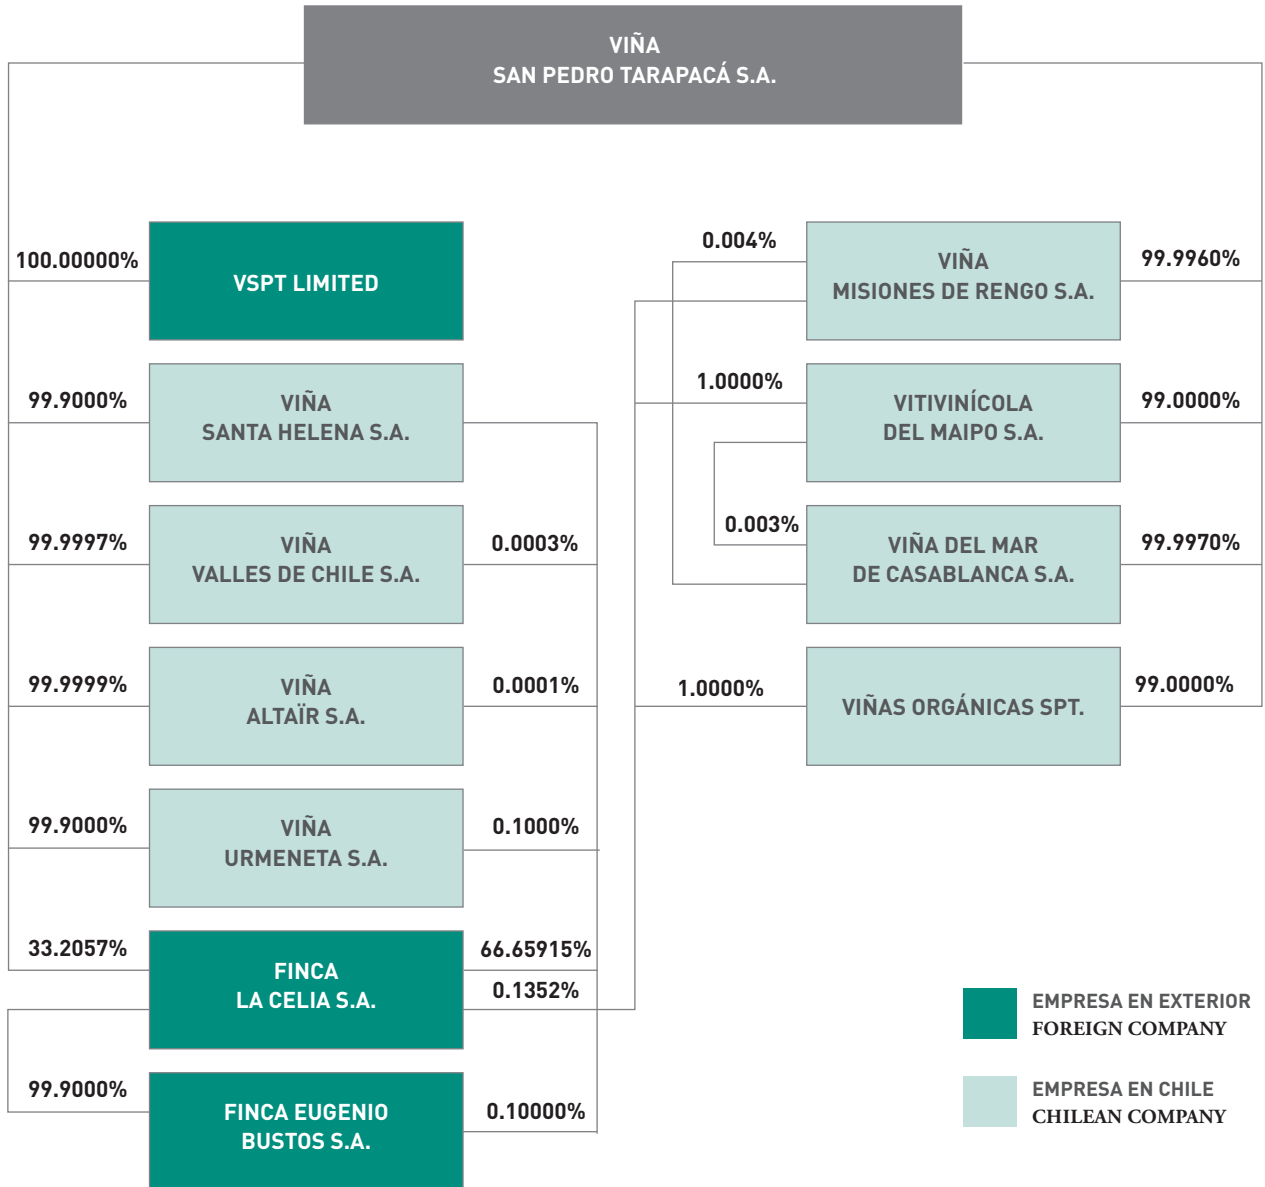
VIÑA
SAN PEDRO TARAPACÁ S.A.

100.00000%

VSPT LIMITED

99.9000%

VIÑA
SANTA HELENA S.A.

99.9997%

VIÑA
VALLES DE CHILE S.A.

0.0003%

99.9999%

VIÑA
ALTAÏR S.A.

0.0001%

99.9000%

VIÑA
URMENETA S.A.

0.1000%

33.2057%

FINCA
LA CELIA S.A.

66.65915%

0.1352%

99.9000%

FINCA EUGENIO
BUSTOS S.A.

0.10000%

0.004%

VIÑA
MISIONES DE RENGO S.A.

99.9960%

1.0000%

VITIVINÍCOLA
DEL MAIPO S.A.

99.0000%

0.003%

VIÑA DEL MAR
DE CASABLANCA S.A.

99.9970%

1.0000%

VIÑAS ORGÁNICAS SPT.

99.0000%

EMPRESA EN EXTERIOR
FOREIGN COMPANY

EMPRESA EN CHILE
CHILEAN COMPANY